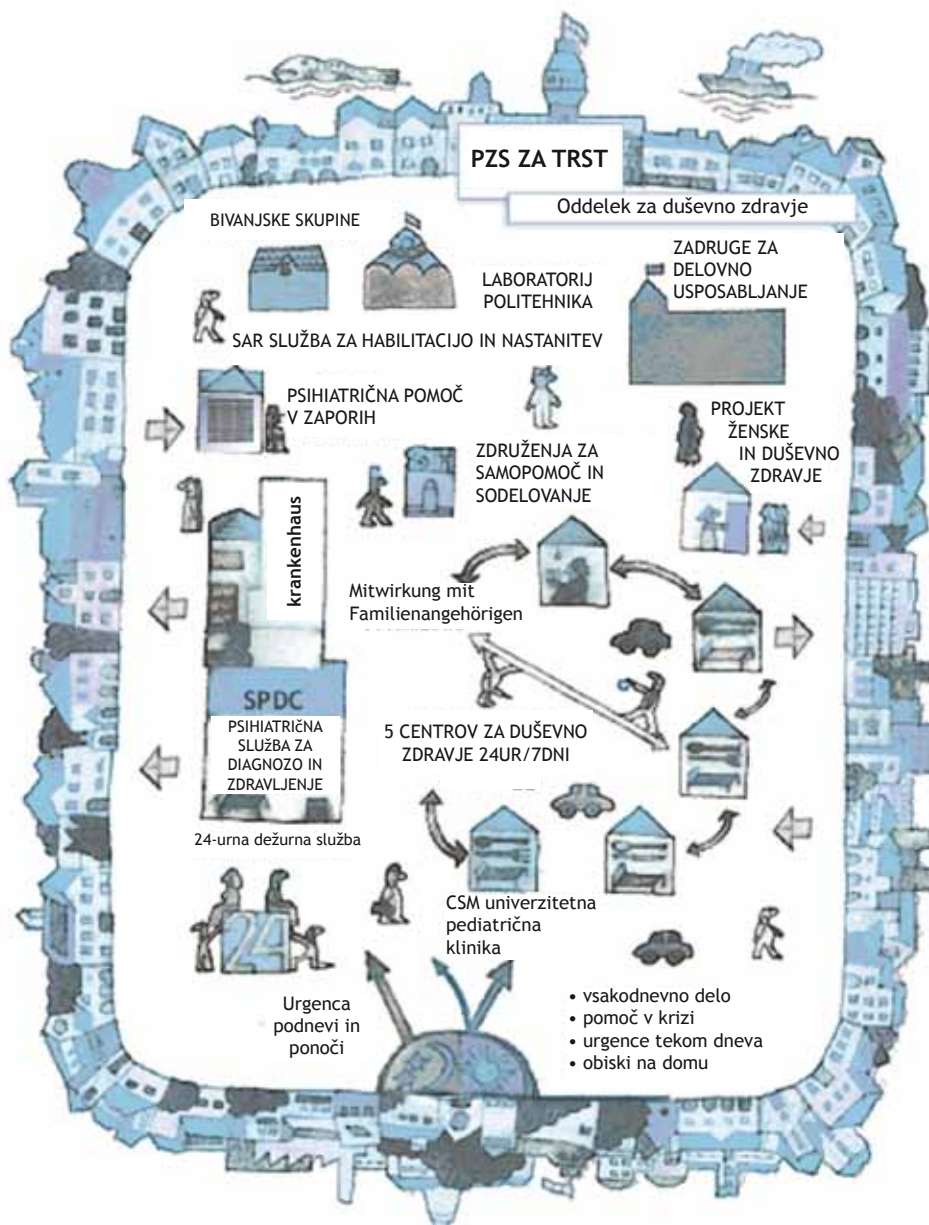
PZS ZA TRST

Oddelek za duševno zdravje

BIVANJSKE SKUPINE

LABORATORIJ POLITEHNIKA

ZADRUGE ZA DELOVNO USPOSABLJANJE

SAR SLUŽBA ZA HABILITACIJO IN NASTANITEV

PSIHIATRIČNA POMOČ V ZAPORIH

PROJEKT ŽENSKE IN DUŠEVNO ZDRAVJE

ZDRUŽENJA ZA SAMOPOMOČ IN SODELOVANJE

krankenhaus

Mitwirkung mit Familienangehörigen

SPDC

PSIHIATRIČNA SLUŽBA ZA DIAGNOZO IN ZDRAVLJENJE

5 CENTROV ZA DUŠEVNO ZDRAVJE 24UR/7DNI

24-urna dežurna služba

24

CSM univerzitetna pediatrična klinika

Urgenca podnevi in ponoči

• vsakodnevno delo
• pomoč v krizi
• urgence tekom dneva
• obiski na domu